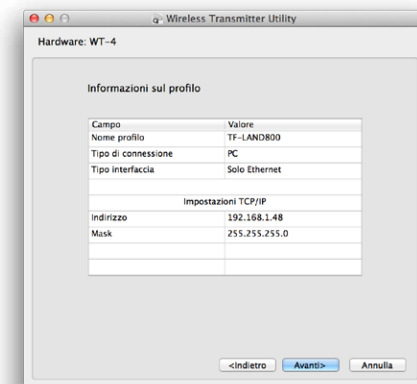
Wireless Transmitter Utility

Hardware: WT-4

Informazioni sul profilo

| Campo | Valore |
|---|---|
| Nome profilo | TF-LAND800 |
| Tipo di connessione | PC |
| Tipo interfaccia | Solo Ethernet |
| | |
| Impostazioni TCP/IP | |
| Indirizzo | 192.168.1.48 |
| Mask | 255.255.255.0 |
| | |
| | |

<Indietro Avanti> Annulla